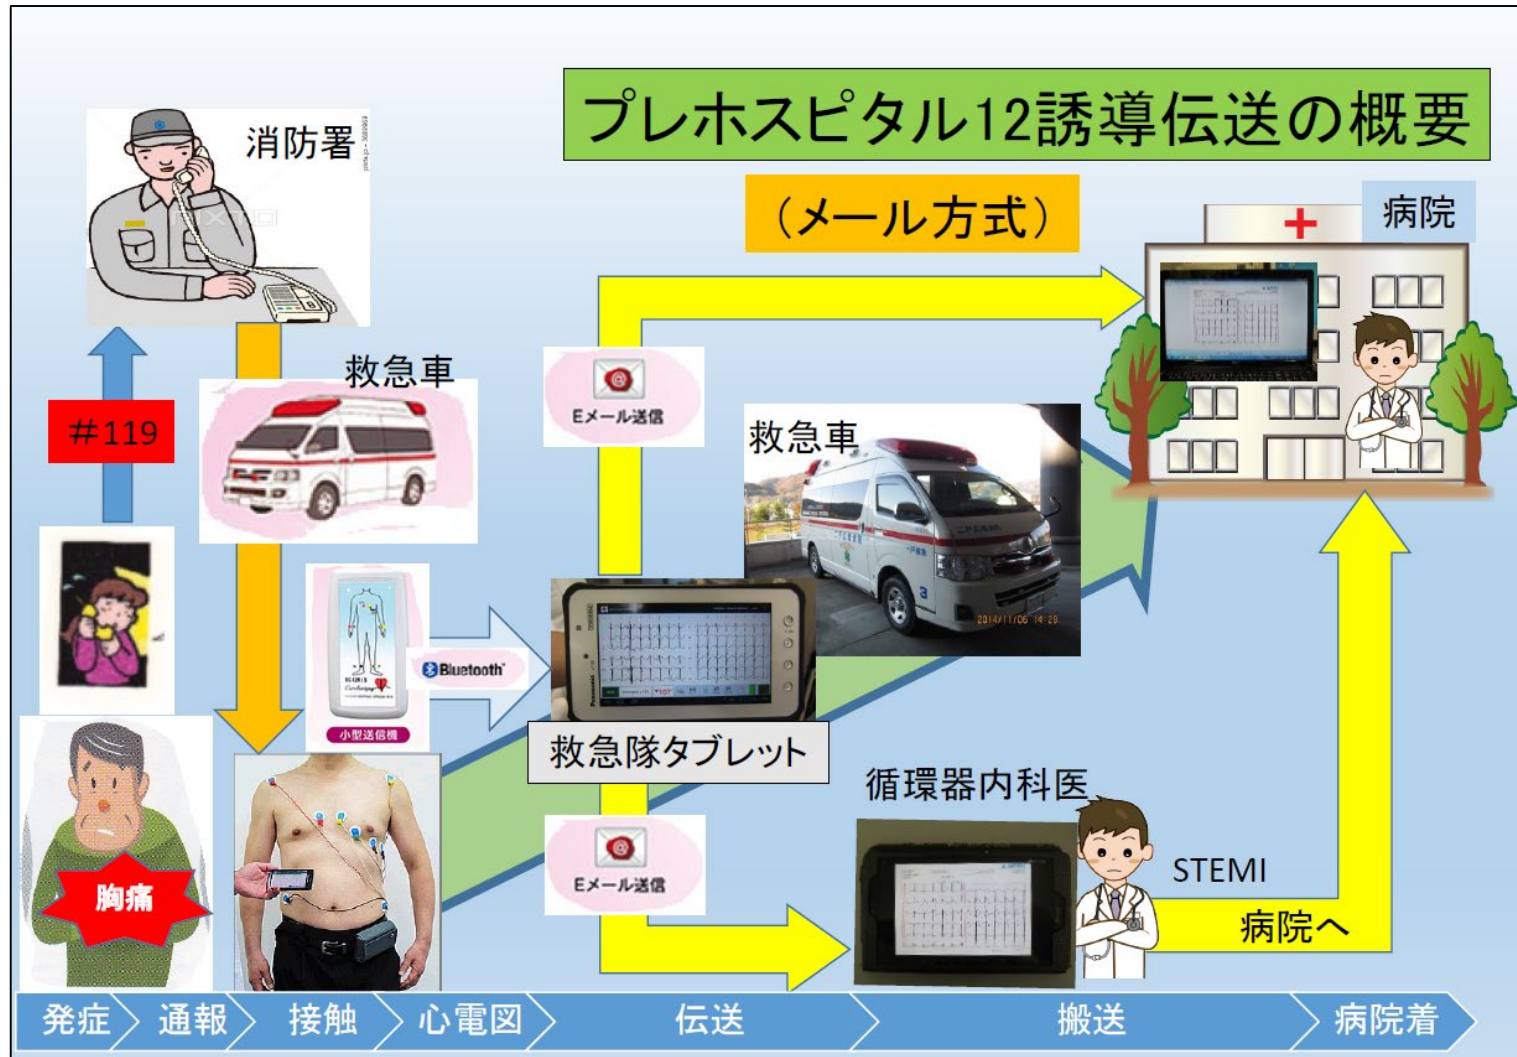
プレホスピタル12誘導伝送の概要

（メール方式）

消防署

病院

救急車

Eメール送信

#119

救急車

Bluetooth

小型送信機

救急隊タブレット

循環器内科医

Eメール送信

STEMI

病院へ

胸痛

発症 通報 接触 心電図 伝送 搬送 病院着